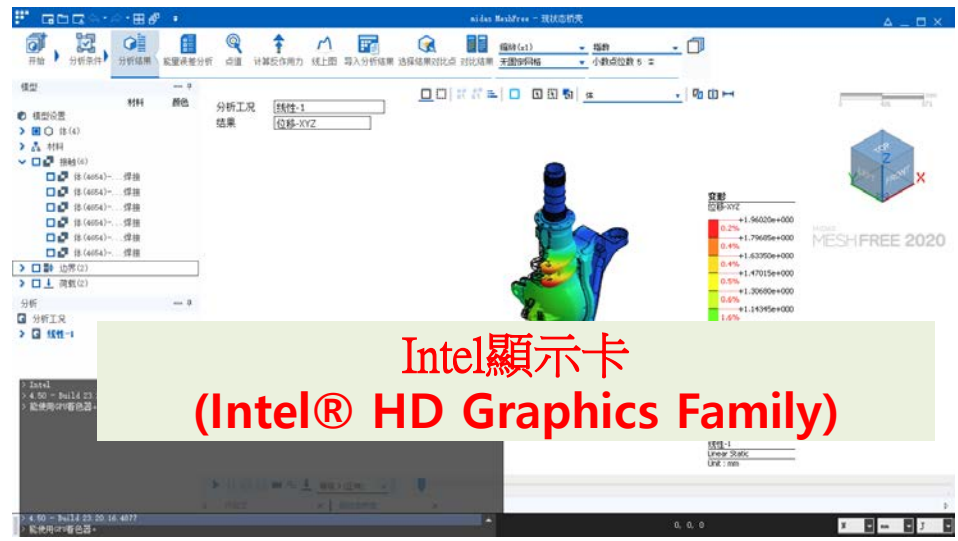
midas MeshFree - 我状态研究

开始 分析条件 分析结果 配置诱发分析 点值 计算反作用力 线上图 导入分析结果 选择结果对比点 对比结果

模型
材料 颜色
模型设置
体(4)
材料
接触(6)
体(4054)-... 焊接
体(4054)-... 焊接
体(4054)-... 焊接
体(4054)-... 焊接
体(4054)-... 焊接
体(4054)-... 焊接
边界(2)
荷载(2)

分析
分析工况
线性-1

分析工况 线性-1
结果 位移-XYZ

变形
位移-XYZ
+1.96020e+000
0.2%
+1.79685e+000
0.4%
+1.63350e+000
0.4%
+1.47015e+000
0.5%
+1.30680e+000
0.6%
+1.14345e+000
1.6%

MESHFREE 2020

Intel顯示卡
(Intel® HD Graphics Family)

线性-1
Linear Static
Unit : mm

> Intel
> 4.50 - Build 23.20.16.4877
> 歡使用GPU着色器。

0, 0, 0